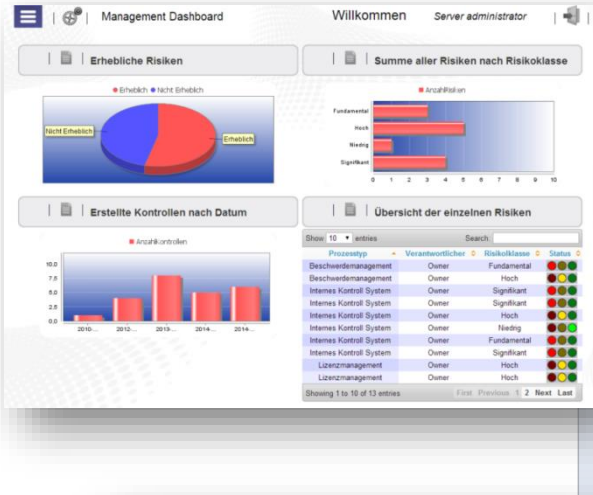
Management Dashboard

Willkommen

Server administrator

Erhebliche Risiken

Erheblich Nicht Erheblich

Nicht Erheblich

Erheblich

Summe aller Risiken nach Risikoklasse

AnzahlRisiken

Fundamental

Hoch

Niedrig

Signifikant

0 1 2 3 4 5 6 7 8 9 10

Erstellte Kontrollen nach Datum

AnzahlKontrollen

10.0

7.5

5.0

2.5

0.0

2010-... 2012-... 2013-... 2014-... 2014-...

Übersicht der einzelnen Risiken

Show 10 entries

Search:

| Prozesstyp | Verantwortlicher | Risikoklasse | Status |
|---|---|---|---|
| Beschwerdemanagement | Owner | Fundamental | |
| Beschwerdemanagement | Owner | Hoch | |
| Internes Kontroll System | Owner | Signifikant | |
| Internes Kontroll System | Owner | Signifikant | |
| Internes Kontroll System | Owner | Hoch | |
| Internes Kontroll System | Owner | Niedrig | |
| Internes Kontroll System | Owner | Fundamental | |
| Internes Kontroll System | Owner | Signifikant | |
| Lizenzmanagement | Owner | Hoch | |
| Lizenzmanagement | Owner | Hoch | |

Showing 1 to 10 of 13 entries

First Previous 1 2 Next Last